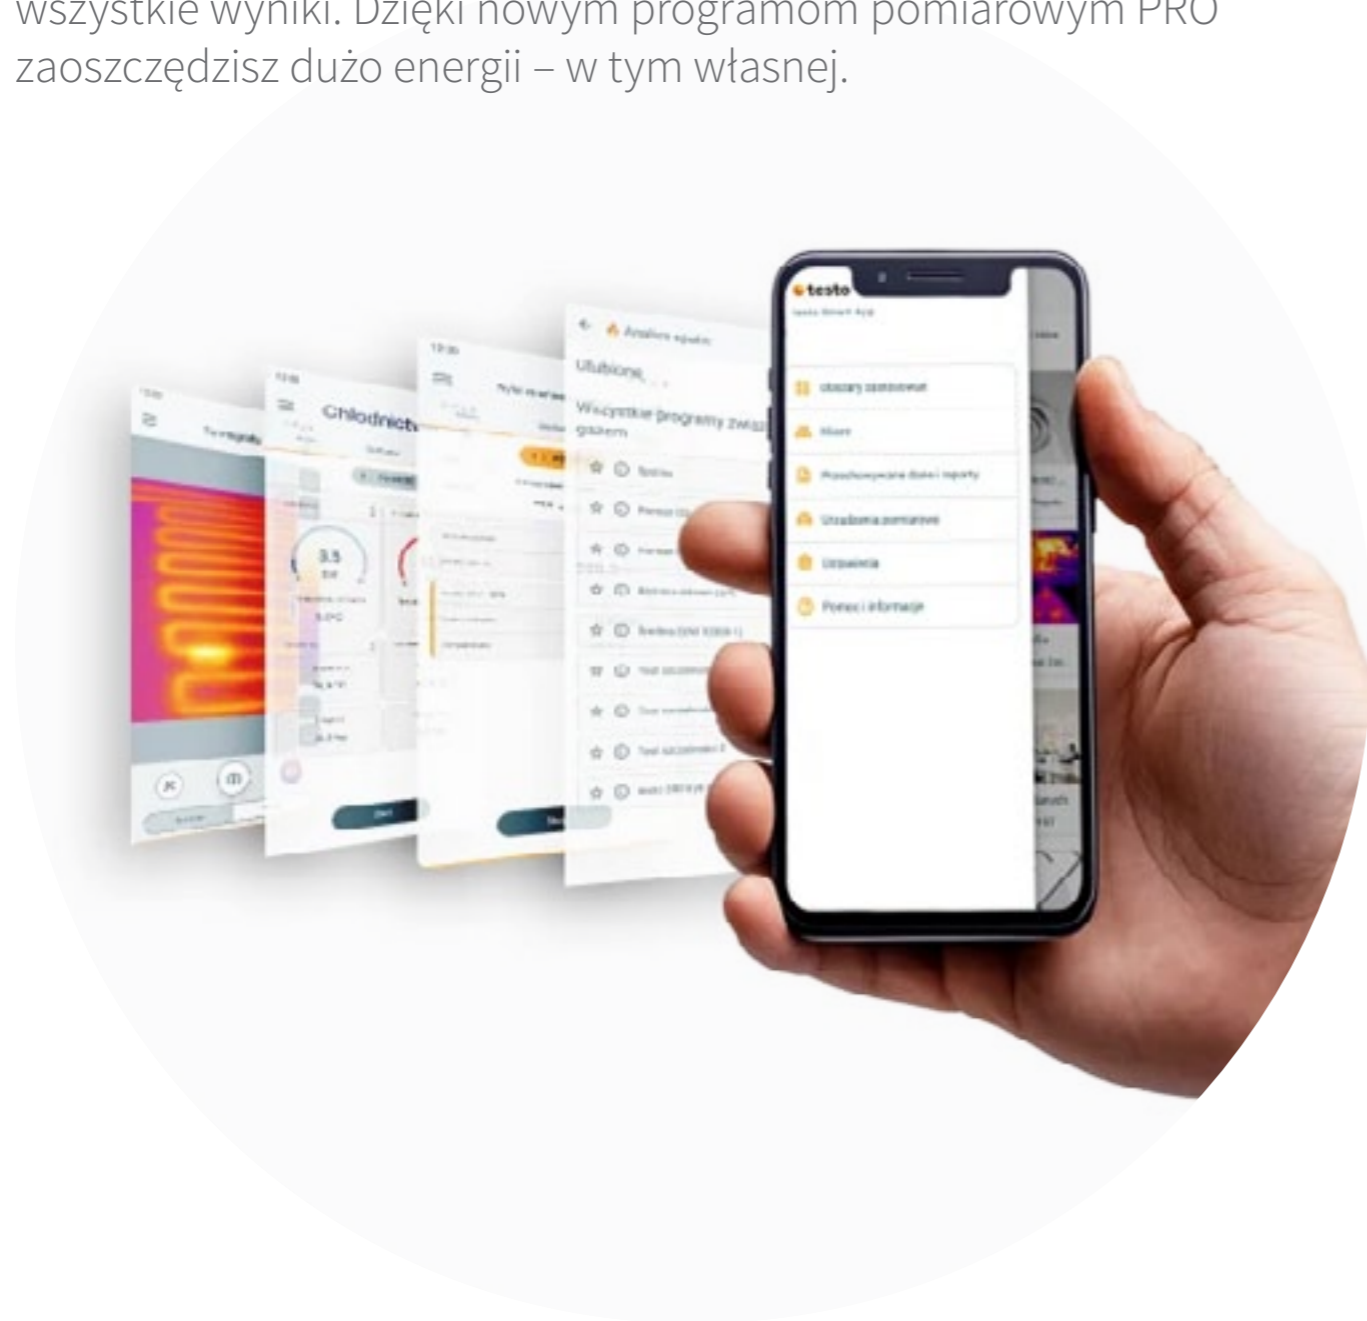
wszystkie wyniki. Dzięki nowym programom pomiarowym PRO zaoszczędzisz dużo energii – w tym własnej.

testo

Obszary zastosowań
Klient
Przechowywane dane i raporty
Urządzenia pomiarowe
Ustawienia
Pomoc i informacje

Chłodnictwo

Analiza spalin
Ulubione
Wszystkie programy związane z gazem
3.5